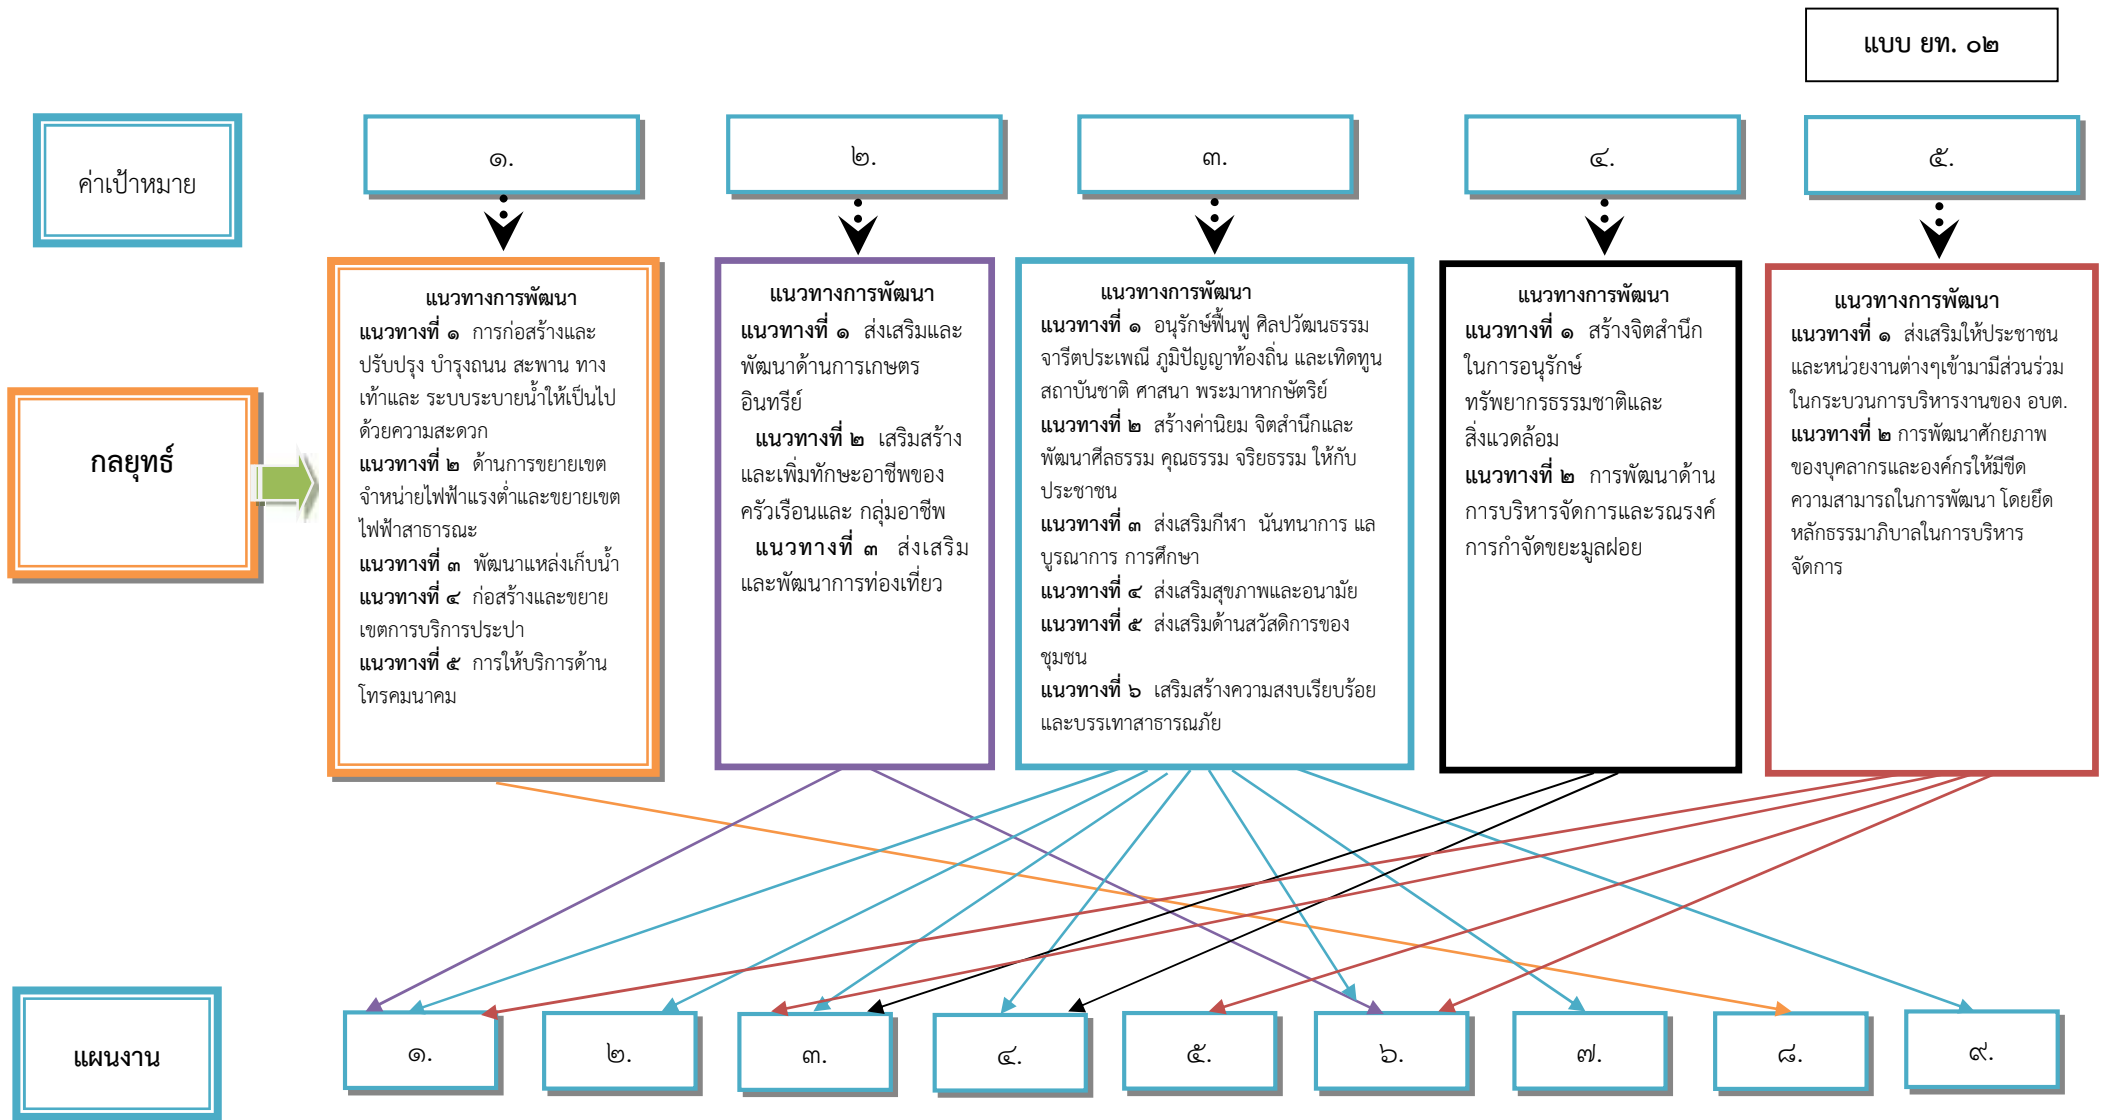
แบบ ยท. ๐๒

ค่าเป้าหมาย

๑.

๒.

๓.

๔.

๕.

กลยุทธ์

แนวทางการพัฒนา
แนวทางที่ ๑ การก่อสร้างและปรับปรุง บำรุงถนน สะพาน ทางเท้าและ ระบบระบายน้ำให้เป็นไปด้วยความสะดวก
แนวทางที่ ๒ ด้านการขยายเขตจำหน่ายไฟฟ้าแรงต่ำและขยายเขตไฟฟ้าสาธารณะ
แนวทางที่ ๓ พัฒนาแหล่งเก็บน้ำ
แนวทางที่ ๔ ก่อสร้างและขยายเขตการบริการประปา
แนวทางที่ ๕ การให้บริการด้านโทรคมนาคม

แนวทางการพัฒนา
แนวทางที่ ๑ ส่งเสริมและพัฒนาด้านการเกษตรอินทรีย์
แนวทางที่ ๒ เสริมสร้างและเพิ่มทักษะอาชีพของครัวเรือนและ กลุ่มอาชีพ
แนวทางที่ ๓ ส่งเสริมและพัฒนาการท่องเที่ยว

แนวทางการพัฒนา
แนวทางที่ ๑ อนุรักษ์ฟื้นฟู ศิลปวัฒนธรรม จารีตประเพณี ภูมิปัญญาท้องถิ่น และเทิดทูนสถาบันชาติ ศาสนา พระมาหากษัตริย์
แนวทางที่ ๒ สร้างค่านิยม จิตสำนึกและพัฒนาศีลธรรม คุณธรรม จริยธรรม ให้กับประชาชน
แนวทางที่ ๓ ส่งเสริมกีฬา นันทนาการ และบูรณาการ การศึกษา
แนวทางที่ ๔ ส่งเสริมสุขภาพและอนามัย
แนวทางที่ ๕ ส่งเสริมด้านสวัสดิการของชุมชน
แนวทางที่ ๖ เสริมสร้างความสงบเรียบร้อยและบรรเทาสาธารณภัย

แนวทางการพัฒนา
แนวทางที่ ๑ สร้างจิตสำนึกในการอนุรักษ์ทรัพยากรธรรมชาติและสิ่งแวดล้อม
แนวทางที่ ๒ การพัฒนาด้านการบริหารจัดการและรณรงค์การกำจัดขยะมูลฝอย

แนวทางการพัฒนา
แนวทางที่ ๑ ส่งเสริมให้ประชาชนและหน่วยงานต่างๆเข้ามามีส่วนร่วมในกระบวนการบริหารงานของ อบต.
แนวทางที่ ๒ การพัฒนาศักยภาพของบุคลากรและองค์กรให้มีขีดความสามารถในการพัฒนา โดยยึดหลักธรรมาภิบาลในการบริหารจัดการ

แผนงาน

๑.

๒.

๓.

๔.

๕.

๖.

๗.

๘.

๙.